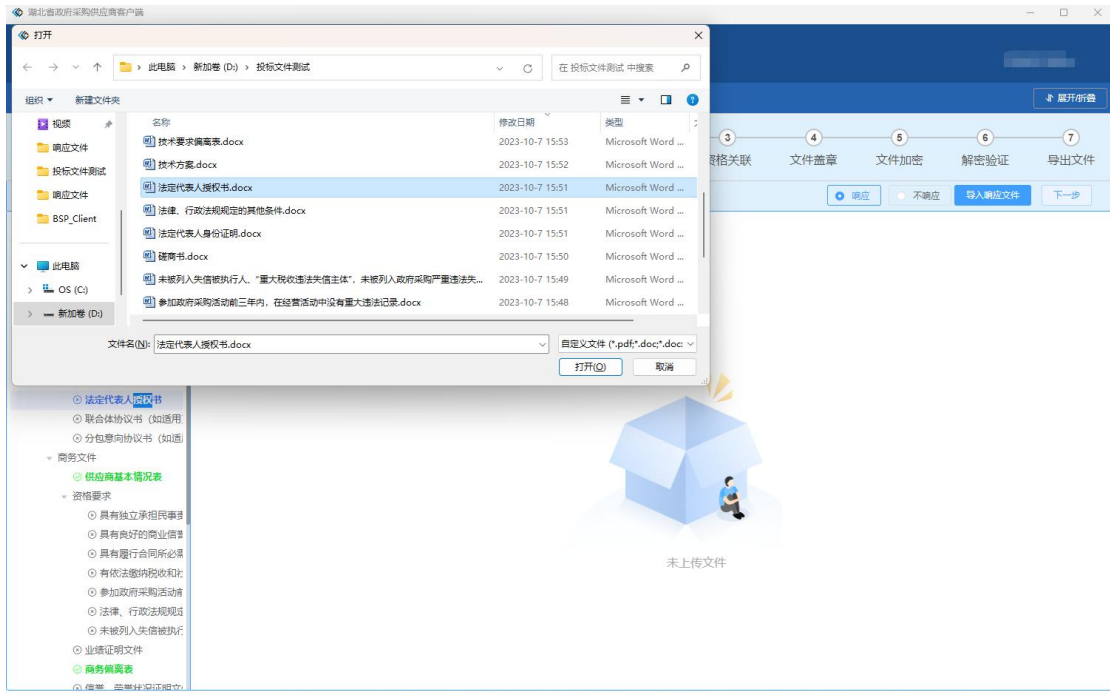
湖北省政府采购供应商客户端

打开

此电脑 › 新加卷 (D:) › 投标文件测试

在 投标文件测试 中搜索

组织 ▾ 新建文件夹

视频
响应文件
投标文件测试
响应文件
BSP_Client
此电脑
OS (C:)
新加卷 (D:)

| 名称 | 修改日期 | 类型 |
|---|---|---|
| 技术要求偏离表.docx | 2023-10-7 15:53 | Microsoft Word ... |
| 技术方案.docx | 2023-10-7 15:52 | Microsoft Word ... |
| 法定代表人授权书.docx | 2023-10-7 15:51 | Microsoft Word ... |
| 法律、行政法规规定的其他条件.docx | 2023-10-7 15:51 | Microsoft Word ... |
| 法定代表人身份证明.docx | 2023-10-7 15:51 | Microsoft Word ... |
| 磋商书.docx | 2023-10-7 15:50 | Microsoft Word ... |
| 未被列入失信被执行人、"重大税收违法失信主体"，未被列入政府采购严重违法失... | 2023-10-7 15:49 | Microsoft Word ... |
| 参加政府采购活动前三年内，在经营活动中没有重大违法记录.docx | 2023-10-7 15:48 | Microsoft Word ... |

文件名(N): 法定代表人授权书.docx
自定义文件 (*.pdf;*.doc;*.doc
打开(O) 取消

展开/折叠

3 资格关联 4 文件盖章 5 文件加密 6 解密验证 7 导出文件

响应 不响应 导入响应文件 下一步

法定代表人授权书
联合体协议书（如适用
分包意向协议书（如适
商务文件
供应商基本情况表
资格要求
具有独立承担民事
具有良好的商业信
具有履行合同所必
有依法缴纳税收和
参加政府采购活动
法律、行政法规规
未被列入失信被执
业绩证明文件
商务偏离表
信誉、荣誉状况证明文

未上传文件